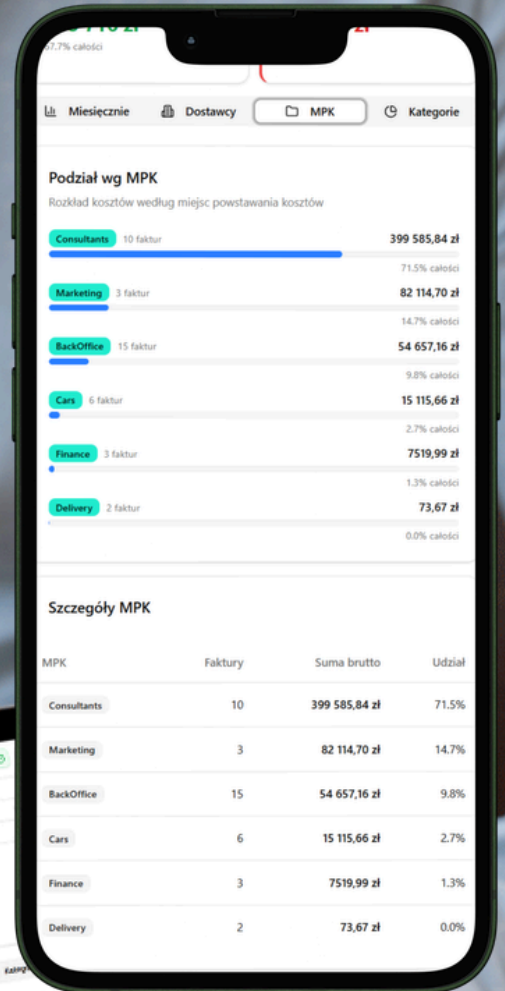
67,7% całości

Miesięcznie
Dostawcy
MPK
Kategorie

Podział wg MPK

Rozkład kosztów według miejsc powstawania kosztów

Consultants 10 faktur
399 585,84 zł
71.5% całości

Marketing 3 faktur
82 114,70 zł
14.7% całości

BackOffice 15 faktur
54 657,16 zł
9.8% całości

Cars 6 faktur
15 115,66 zł
2.7% całości

Finance 3 faktur
7519,99 zł
1.3% całości

Delivery 2 faktur
73,67 zł
0.0% całości

Szczegóły MPK

| MPK | Faktury | Suma brutto | Udział |
|---|---|---|---|
| Consultants | 10 | 399 585,84 zł | 71.5% |
| Marketing | 3 | 82 114,70 zł | 14.7% |
| BackOffice | 15 | 54 657,16 zł | 9.8% |
| Cars | 6 | 15 115,66 zł | 2.7% |
| Finance | 3 | 7519,99 zł | 1.3% |
| Delivery | 2 | 73,67 zł | 0.0% |